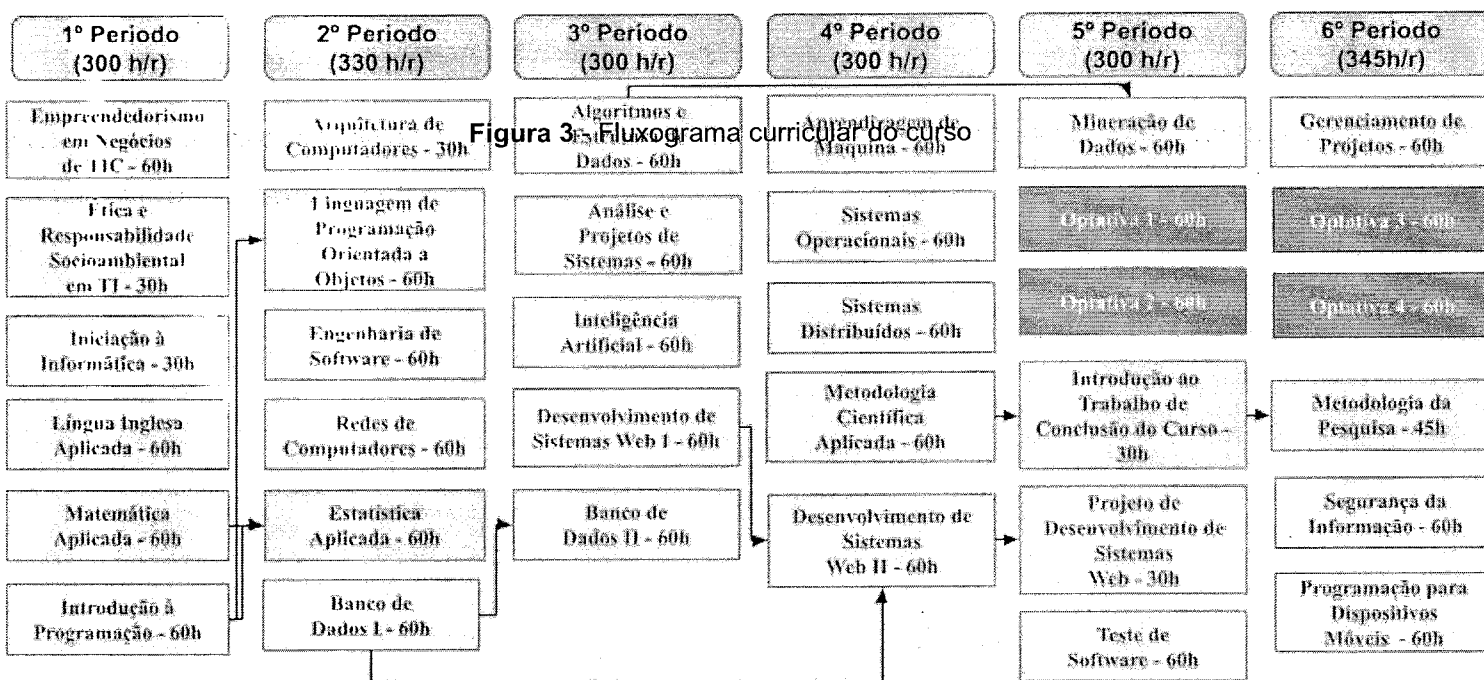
1° Periodo (300 h/r)

2° Periodo (330 h/r)

3° Periodo (300 h/r)

4° Periodo (300 h/r)

5° Periodo (300 h/r)

6° Periodo (345h/r)

Figura 3 - Fluxograma curricular do curso

Empreendedorismo em Negócios de TIC - 60h

Ética e Responsabilidade Socioambiental em TI - 30h

Iniciação à Informática - 30h

Língua Inglesa Aplicada - 60h

Matemática Aplicada - 60h

Introdução à Programação - 60h

Arquitetura de Computadores - 30h

Linguagem de Programação Orientada a Objetos - 60h

Engenharia de Software - 60h

Redes de Computadores - 60h

Estatística Aplicada - 60h

Banco de Dados I - 60h

Algoritmos e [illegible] Dados - 60h

Análise e Projetos de Sistemas - 60h

Inteligência Artificial - 60h

Desenvolvimento de Sistemas Web I - 60h

Banco de Dados II - 60h

Aprendizagem de Máquina - 60h

Sistemas Operacionais - 60h

Sistemas Distribuídos - 60h

Metodologia Científica Aplicada - 60h

Desenvolvimento de Sistemas Web II - 60h

Mineração de Dados - 60h

Optativa 1 - 60h

Optativa 2 - 60h

Introdução ao Trabalho de Conclusão do Curso - 30h

Projeto de Desenvolvimento de Sistemas Web - 30h

Teste de Software - 60h

Gerenciamento de Projetos - 60h

Optativa 3 - 60h

Optativa 4 - 60h

Metodologia da Pesquisa - 45h

Segurança da Informação - 60h

Programação para Dispositivos Móveis - 60h